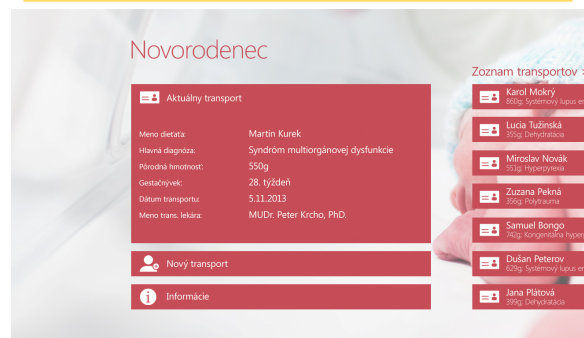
Novorodenec

Aktuálny transport

| Meno dieťaťa: | Martin Kurek |
|---|---|
| Hlavná diagnóza: | Syndróm multiorgánovej dysfunkcie |
| Pôrodná hmotnosť: | 550g |
| Gestačný vek: | 28. týždeň |
| Dátum transportu: | 5.11.2013 |
| Meno trans. lekára: | MUDr. Peter Krcho, PhD. |

Nový transport

Informácie

Zoznam transportov

Karol Mokrý
860g; Systémový lupus er

Lucia Tužinská
355g; Dehydratácia

Miroslav Novák
551g; Hyperpyrexia

Zuzana Pekná
356g; Polytrauma

Samuel Bongo
742g; Kongenitálna hyper

Dušan Peterov
629g; Systémový lupus er

Jana Plátová
399g; Dehydratácia